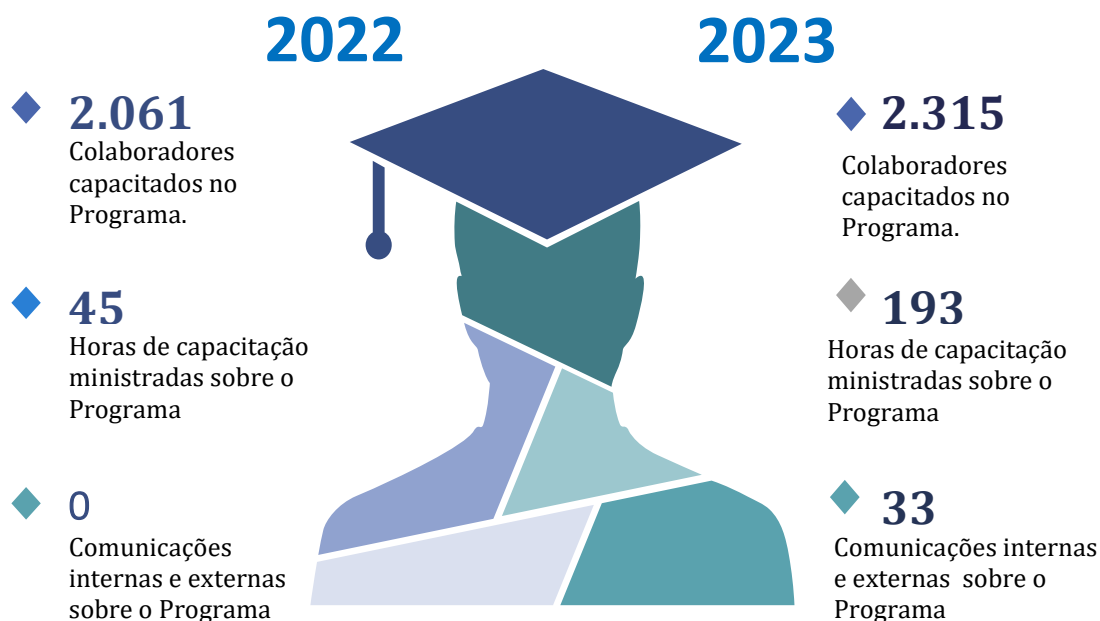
2022

2.061
Colaboradores capacitados no Programa.

45
Horas de capacitação ministradas sobre o Programa

0
Comunicações internas e externas sobre o Programa

2023

2.315
Colaboradores capacitados no Programa.

193
Horas de capacitação ministradas sobre o Programa

33
Comunicações internas e externas sobre o Programa